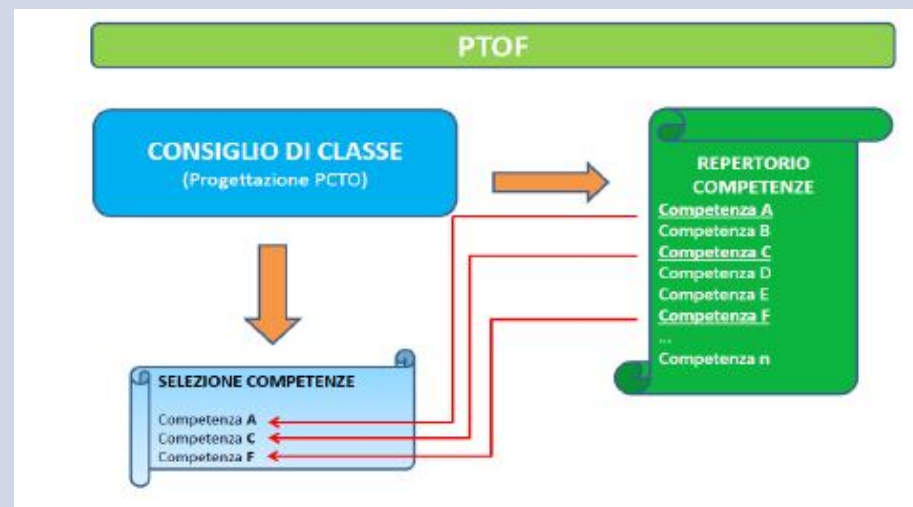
PTOF

CONSIGLIO DI CLASSE
(Progettazione PCTO)

REPERTORIO COMPETENZE
Competenza A
Competenza B
Competenza C
Competenza D
Competenza E
Competenza F
...
Competenza n

SELEZIONE COMPETENZE
Competenza A
Competenza C
Competenza F